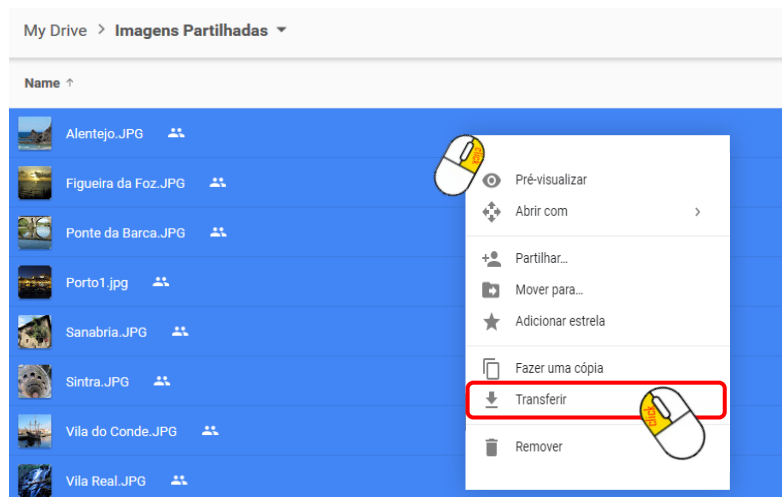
My Drive > Imagens Partilhadas

Name ↑

Alentejo.JPG
Figueira da Foz.JPG
Ponte da Barca.JPG
Porto1.jpg
Sanabria.JPG
Sintra.JPG
Vila do Conde.JPG
Vila Real.JPG

clic

Pré-visualizar
Abrir com
Partilhar...
Mover para...
Adicionar estrela
Fazer uma cópia
Transferir
Remover

clic